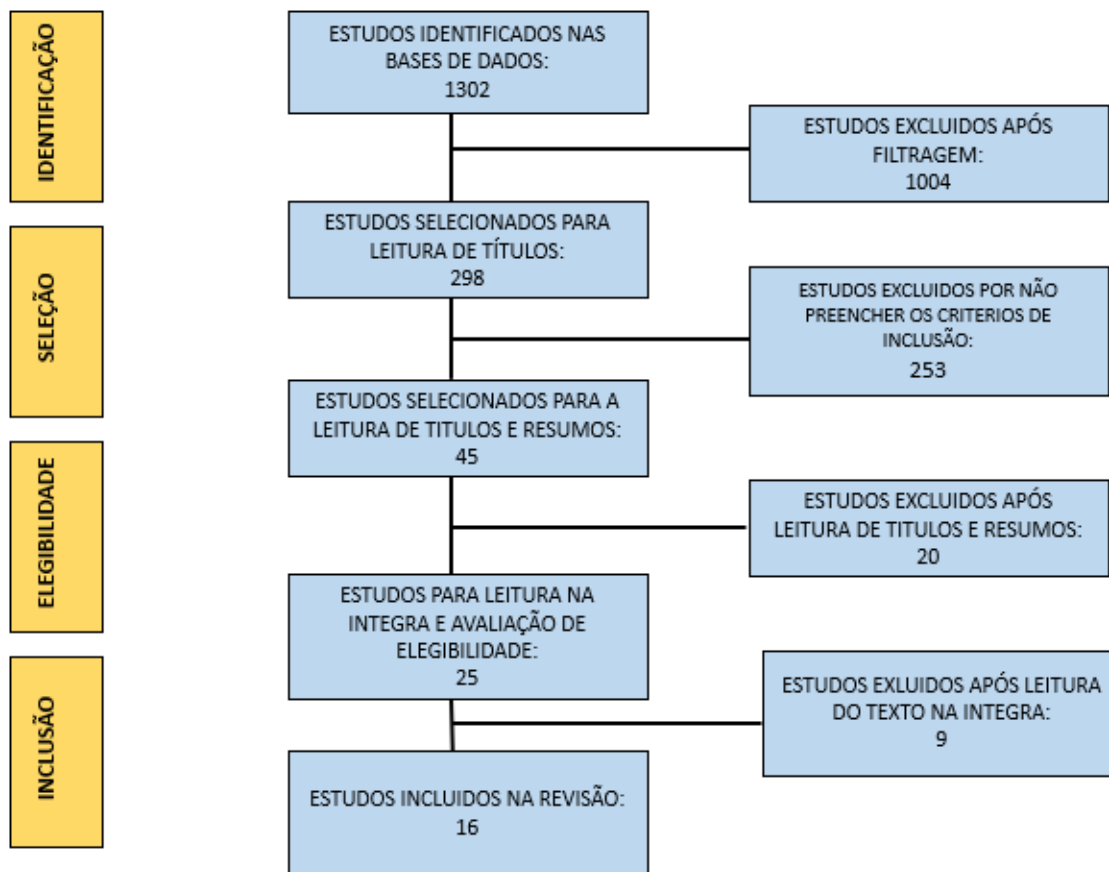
IDENTIFICAÇÃO

SELEÇÃO

ELEGIBILIDADE

INCLUSÃO

ESTUDOS IDENTIFICADOS NAS BASES DE DADOS: 1302

ESTUDOS EXCLUIDOS APÓS FILTRAGEM: 1004

ESTUDOS SELECIONADOS PARA LEITURA DE TÍTULOS: 298

ESTUDOS EXCLUIDOS POR NÃO PREENCHER OS CRITERIOS DE INCLUSÃO: 253

ESTUDOS SELECIONADOS PARA A LEITURA DE TITULOS E RESUMOS: 45

ESTUDOS EXCLUIDOS APÓS LEITURA DE TITULOS E RESUMOS: 20

ESTUDOS PARA LEITURA NA INTEGRA E AVALIAÇÃO DE ELEGIBILIDADE: 25

ESTUDOS EXLUIDOS APÓS LEITURA DO TEXTO NA INTEGRA: 9

ESTUDOS INCLUIDOS NA REVISÃO: 16